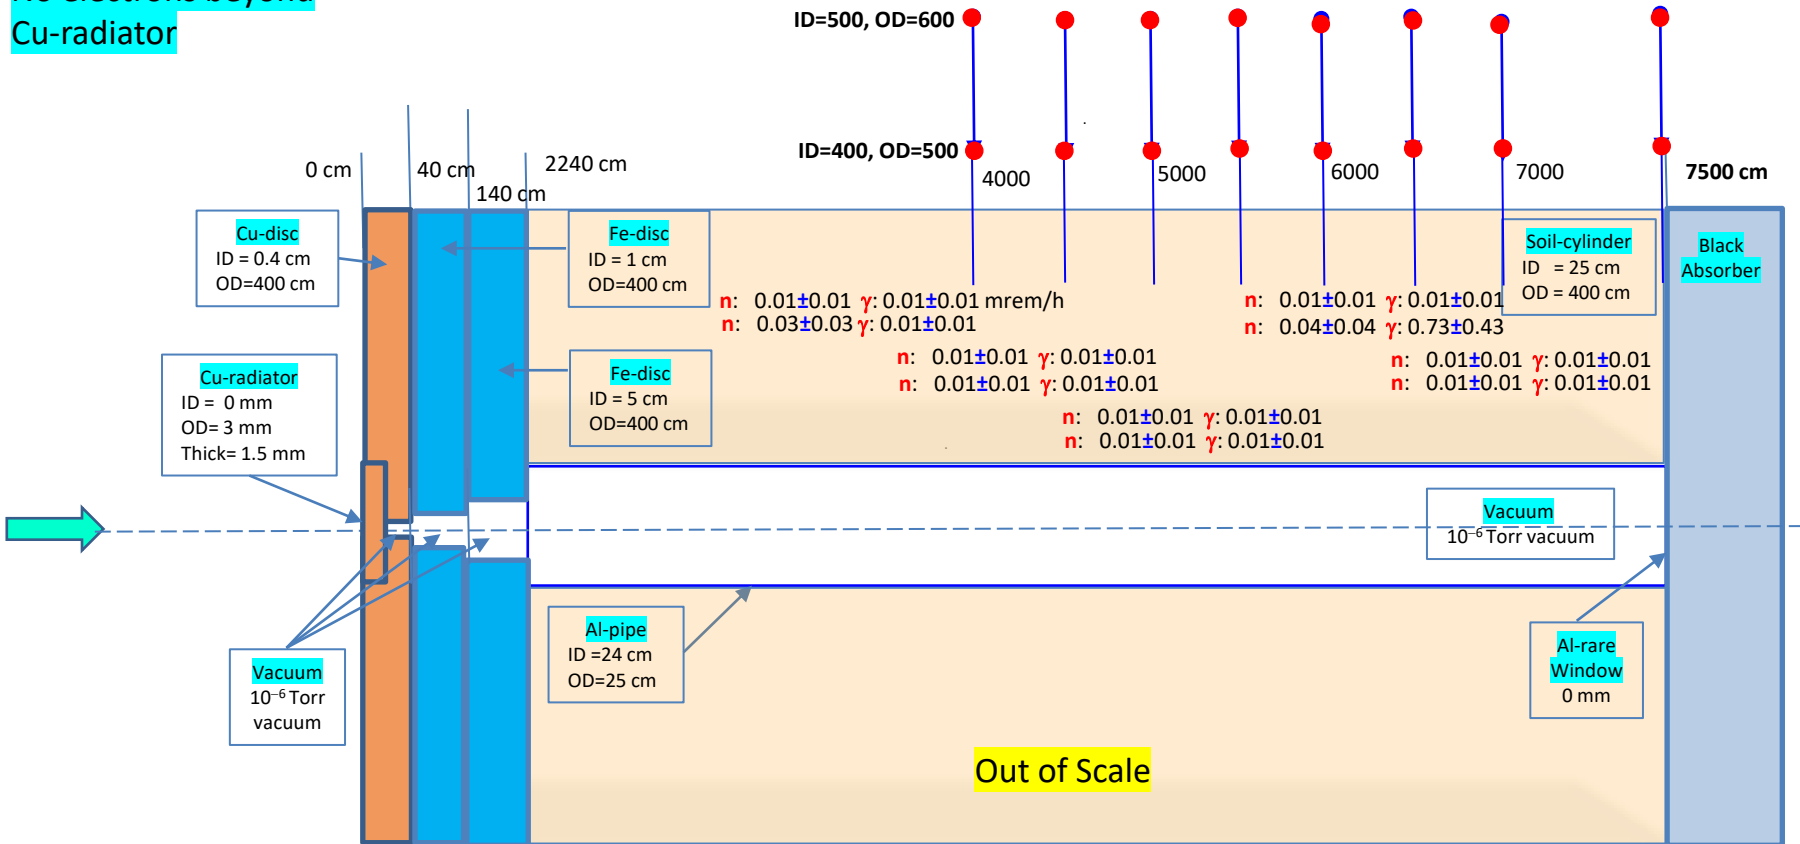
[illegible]
Cu-radiator

ID=500, OD=600

ID=400, OD=500

0 cm

40 cm

2240 cm

140 cm

4000

5000

6000

7000

7500 cm

Cu-disc
ID = 0.4 cm
OD=400 cm

Fe-disc
ID = 1 cm
OD=400 cm

Soil-cylinder
ID = 25 cm
OD = 400 cm

Black Absorber

n: 0.01±0.01 γ: 0.01±0.01 mrem/h
n: 0.03±0.03 γ: 0.01±0.01

n: 0.01±0.01 γ: 0.01±0.01
n: 0.04±0.04 γ: 0.73±0.43

Cu-radiator
ID = 0 mm
OD= 3 mm
Thick= 1.5 mm

Fe-disc
ID = 5 cm
OD=400 cm

n: 0.01±0.01 γ: 0.01±0.01
n: 0.01±0.01 γ: 0.01±0.01

n: 0.01±0.01 γ: 0.01±0.01
n: 0.01±0.01 γ: 0.01±0.01

n: 0.01±0.01 γ: 0.01±0.01
n: 0.01±0.01 γ: 0.01±0.01

Vacuum
$10^{-6}$ Torr vacuum

Al-pipe
ID =24 cm
OD=25 cm

Vacuum
$10^{-6}$ Torr
vacuum

Al-rare
Window
0 mm

Out of Scale